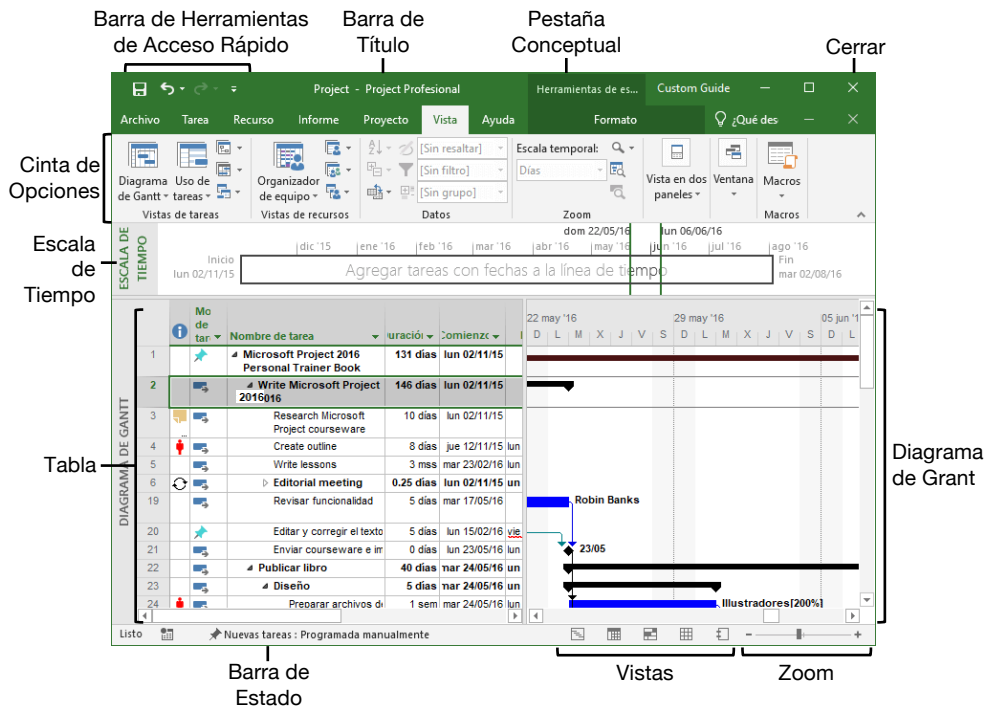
Barra de Herramientas de Acceso Rápido

Barra de Título

Pestaña Conceptual

Cerrar

Project - Project Profesional

Herramientas de es...

Custom Guide

Archivo Tarea Recurso Informe Proyecto Vista Ayuda

Formato

¿Qué des

Cinta de Opciones

Diagrama de Gantt

Uso de tareas

Vistas de tareas

Organizador de equipo

Vistas de recursos

[Sin resaltar]

[Sin filtro]

[Sin grupo]

Datos

Escala temporal:

Días

Zoom

Vista en dos paneles

Ventana

Macros

Macros

Escala de Tiempo

ESCALA DE TIEMPO

dom 22/05/16

lun 06/06/16

Inicio lun 02/11/15

dic '15 | ene '16 | feb '16 | mar '16 | abr '16 | may '16 | jun '16 | jul '16 | ago '16

Agregar tareas con fechas a la línea de tiempo

Fin mar 02/08/16

Tabla

DIAGRAMA DE GANTT

| | | Mo de tar | Nombre de tarea | uració | Comienz |
|---|---|---|---|---|---|
| 1 | | | Microsoft Project 2016 Personal Trainer Book | 131 días | lun 02/11/15 |
| 2 | | | Write Microsoft Project 2016 | 146 días | lun 02/11/15 |
| 3 | | | Research Microsoft Project courseware | 10 días | lun 02/11/15 |
| 4 | | | Create outline | 8 días | jue 12/11/15 |
| 5 | | | Write lessons | 3 mss | mar 23/02/16 |
| 6 | | | Editorial meeting | 0.25 días | lun 02/11/15 |
| 19 | | | Revisar funcionalidad | 5 días | mar 17/05/16 |
| 20 | | | Editar y corregir el texto | 5 días | lun 15/02/16 |
| 21 | | | Enviar courseware e im | 0 días | lun 23/05/16 |
| 22 | | | Publicar libro | 40 días | mar 24/05/16 |
| 23 | | | Diseño | 5 días | mar 24/05/16 |
| 24 | | | Preparar archivos d | 1 sem | mar 24/05/16 |

22 may '16 | 29 may '16 | 05 jun '16

D L M X J V S D L M X J V S D L

Robin Banks

23/05

Ilustradores[200%]

Diagrama de Grant

Listo

Nuevas tareas : Programada manualmente

Barra de Estado

Vistas

Zoom